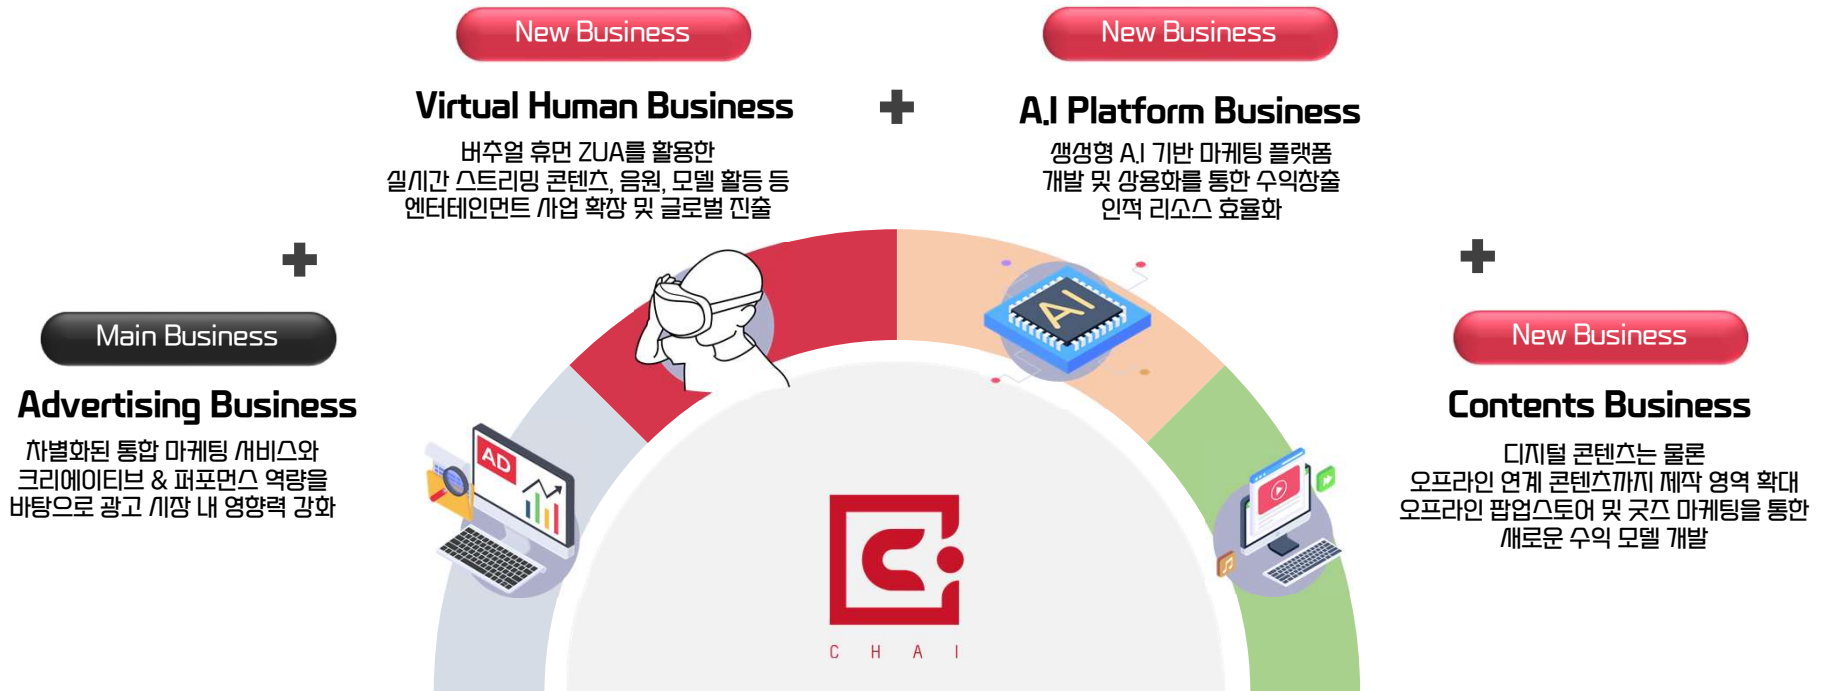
New Business

Virtual Human Business

버추얼 휴먼 ZUA를 활용한
실시간 스트리밍 콘텐츠, 음원, 모델 활동 등
엔터테인먼트 사업 확장 및 글로벌 진출

New Business

A.I Platform Business

생성형 A.I 기반 마케팅 플랫폼
개발 및 상용화를 통한 수익창출
인적 리소스 효율화

Main Business

Advertising Business

차별화된 통합 마케팅 서비스와
크리에이티브 & 퍼포먼스 역량을
바탕으로 광고 시장 내 영향력 강화

New Business

Contents Business

디지털 콘텐츠는 물론
오프라인 연계 콘텐츠까지 제작 영역 확대
오프라인 팝업스토어 및 굿즈 마케팅을 통한
새로운 수익 모델 개발

AD

AI

C H A I